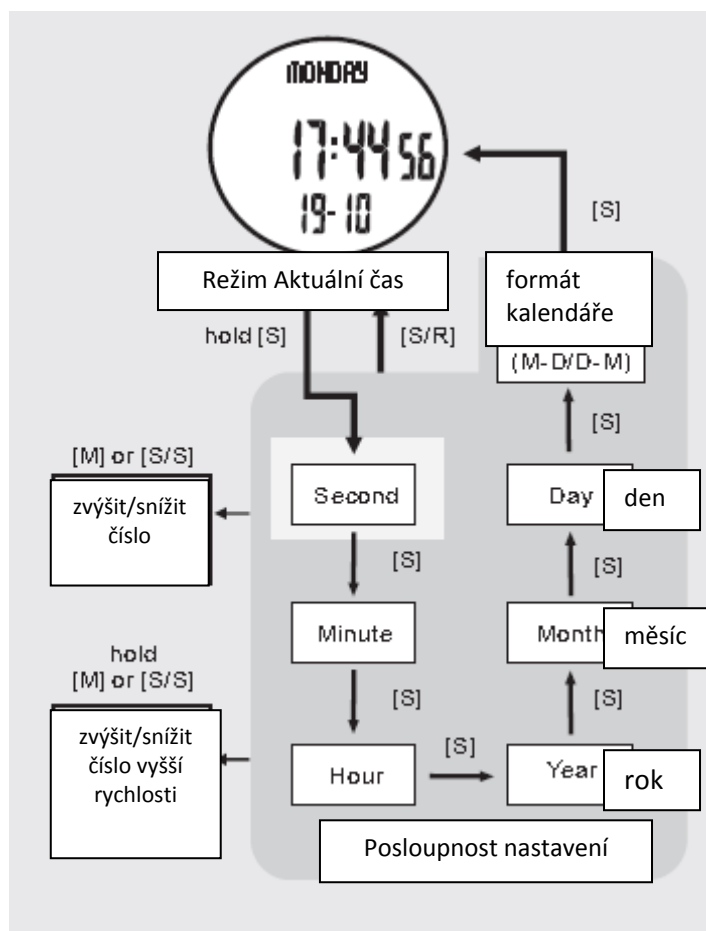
MONDAY

17:44 56

19-10

[S]

Režim Aktuální čas

formát kalendáře

hold [S]

[S/R]

(M-D/D-M)

[S]

[M] or [S/S]

zvýšit/snížit číslo

Second

Day

den

[S]

[S]

Minute

Month

měsíc

hold
[M] or [S/S]

[S]

[S]

zvýšit/snížit číslo vyšší rychlosti

[S]

Hour

Year

rok

Posloupnost nastavení